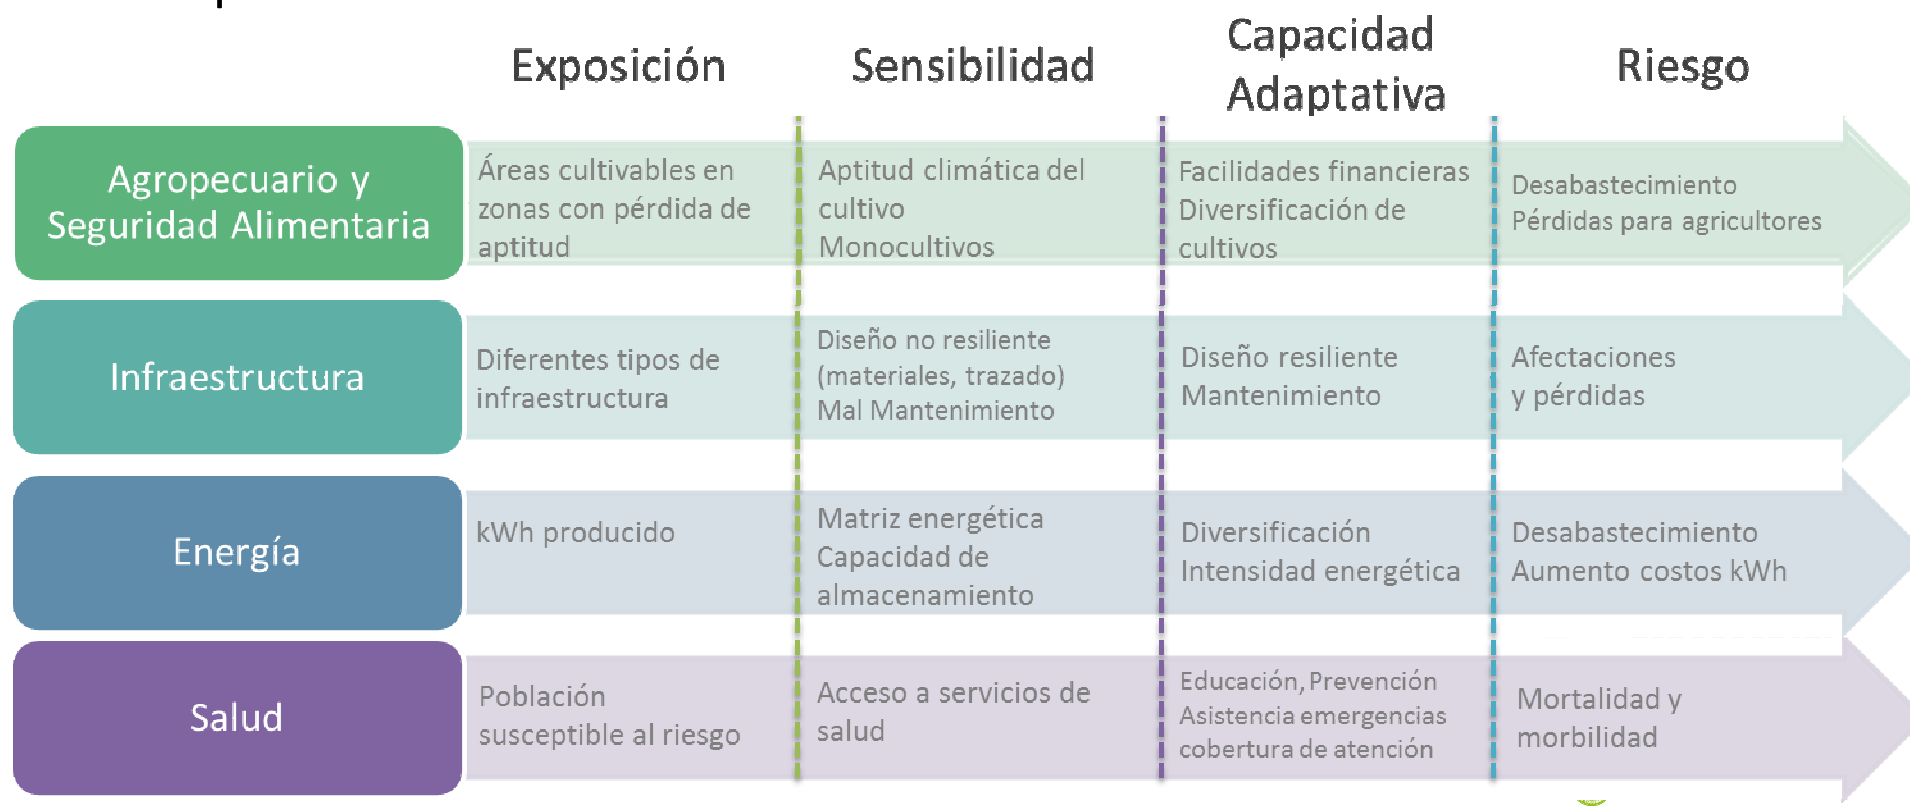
| | Exposición | Sensibilidad | Capacidad Adaptativa | Riesgo |
|---|---|---|---|---|
| Agropecuario y Seguridad Alimentaria | Áreas cultivables en zonas con pérdida de aptitud | Aptitud climática del cultivo Monocultivos | Facilidades financieras Diversificación de cultivos | Desabastecimiento Pérdidas para agricultores |
| Infraestructura | Diferentes tipos de infraestructura | Diseño no resiliente (materiales, trazado) Mal Mantenimiento | Diseño resiliente Mantenimiento | Afectaciones y pérdidas |
| Energía | kWh producido | Matriz energética Capacidad de almacenamiento | Diversificación Intensidad energética | Desabastecimiento Aumento costos kWh |
| Salud | Población susceptible al riesgo | Acceso a servicios de salud | Educación, Prevención Asistencia emergencias cobertura de atención | Mortalidad y morbilidad |